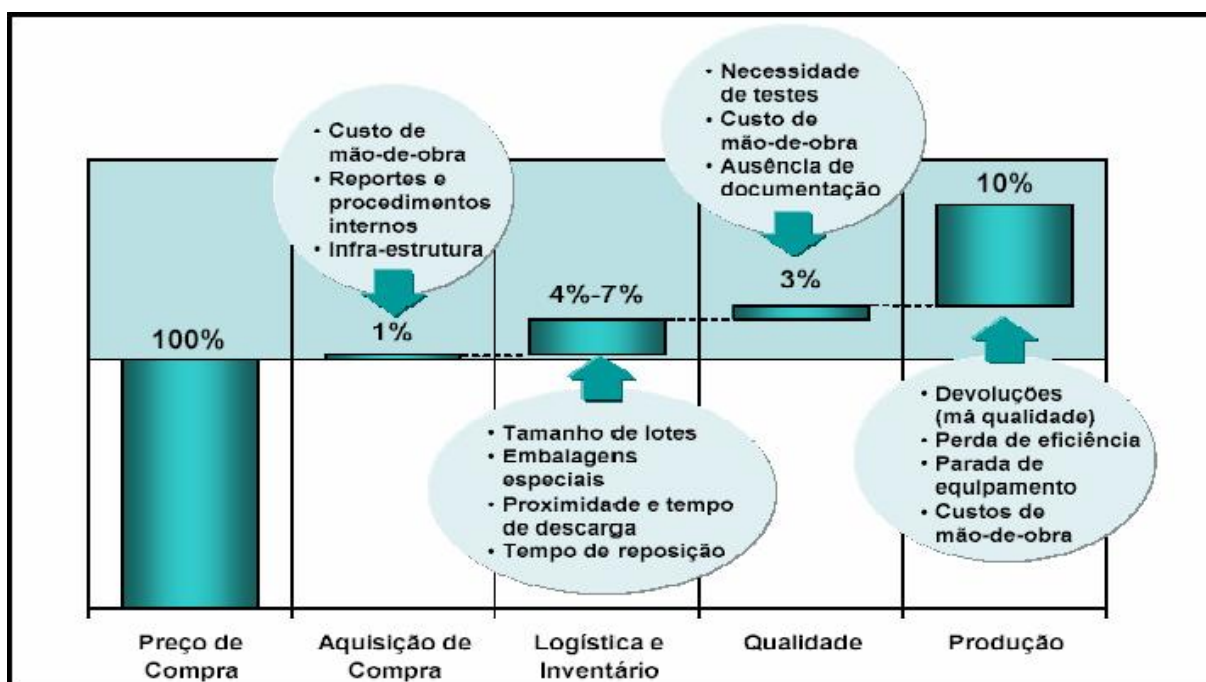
• Custo de mão-de-obra
• Reportes e procedimentos internos
• Infra-estrutura

• Necessidade de testes
• Custo de mão-de-obra
• Ausência de documentação

10%

4%-7%

3%

1%

100%

• Tamanho de lotes
• Embalagens especiais
• Proximidade e tempo de descarga
• Tempo de reposição

• Devoluções (má qualidade)
• Perda de eficiência
• Parada de equipamento
• Custos de mão-de-obra

Preço de Compra

Aquisição de Compra

Logística e Inventário

Qualidade

Produção